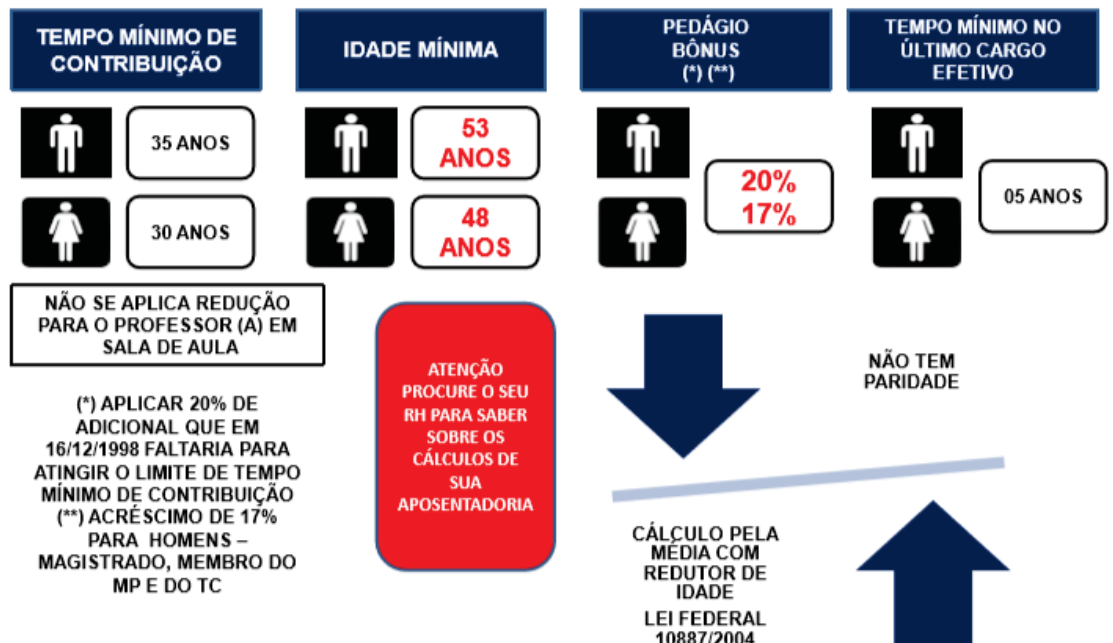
TEMPO MÍNIMO DE CONTRIBUIÇÃO

IDADE MÍNIMA

PEDÁGIO BÔNUS (*) (**)

TEMPO MÍNIMO NO ÚLTIMO CARGO EFETIVO

35 ANOS

30 ANOS

53 ANOS

48 ANOS

20%
17%

05 ANOS

NÃO SE APLICA REDUÇÃO PARA O PROFESSOR (A) EM SALA DE AULA

(*) APLICAR 20% DE ADICIONAL QUE EM 16/12/1998 FALTARIA PARA ATINGIR O LIMITE DE TEMPO MÍNIMO DE CONTRIBUIÇÃO
(**) ACRÉSCIMO DE 17% PARA HOMENS – MAGISTRADO, MEMBRO DO MP E DO TC

ATENÇÃO PROCURE O SEU RH PARA SABER SOBRE OS CÁLCULOS DE SUA APOSENTADORIA

NÃO TEM PARIDADE

CÁLCULO PELA MÉDIA COM REDUTOR DE IDADE

LEI FEDERAL 10887/2004